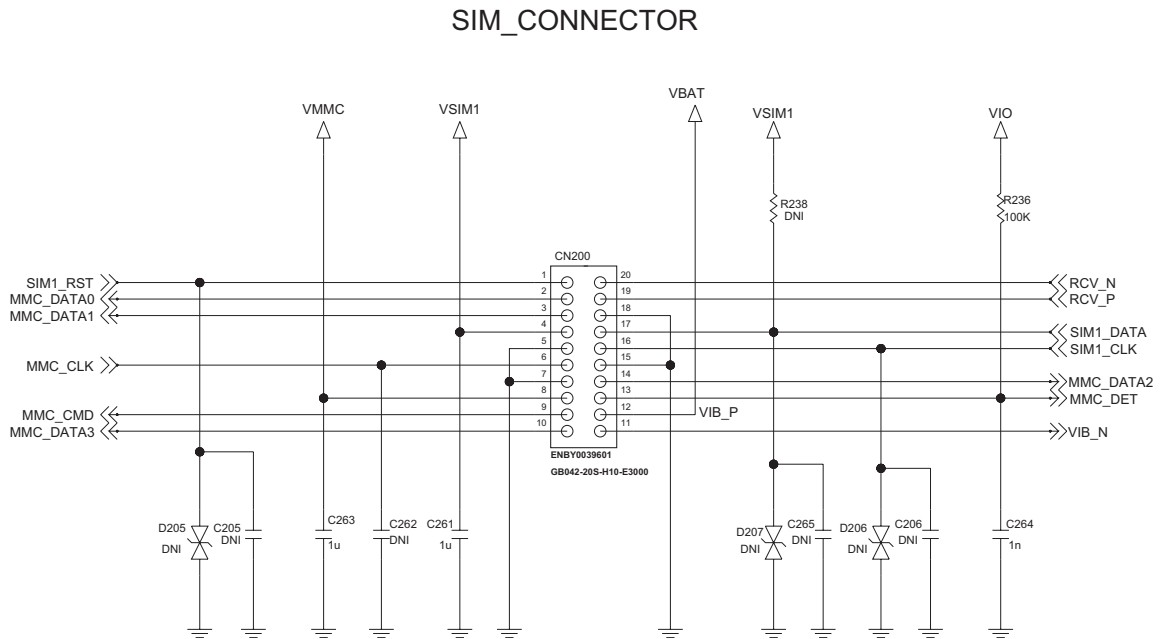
SIM_CONNECTOR

VMMC
VSIM1
VBAT
VSIM1
VIO

R238
DNI
R236
100K

CN200

SIM1_RST
MMC_DATA0
MMC_DATA1
MMC_CLK
MMC_CMD
MMC_DATA3

1
2
3
4
5
6
7
8
9
10
20
19
18
17
16
15
14
13
12
11

RCV_N
RCV_P
SIM1_DATA
SIM1_CLK
MMC_DATA2
MMC_DET
VIB_P
VIB_N

ENBY0039601
GB042-20S-H10-E3000

D205
DNI
C205
DNI
C263
1u
C262
DNI
C261
1u
D207
DNI
C265
DNI
D206
DNI
C206
DNI
C264
1n